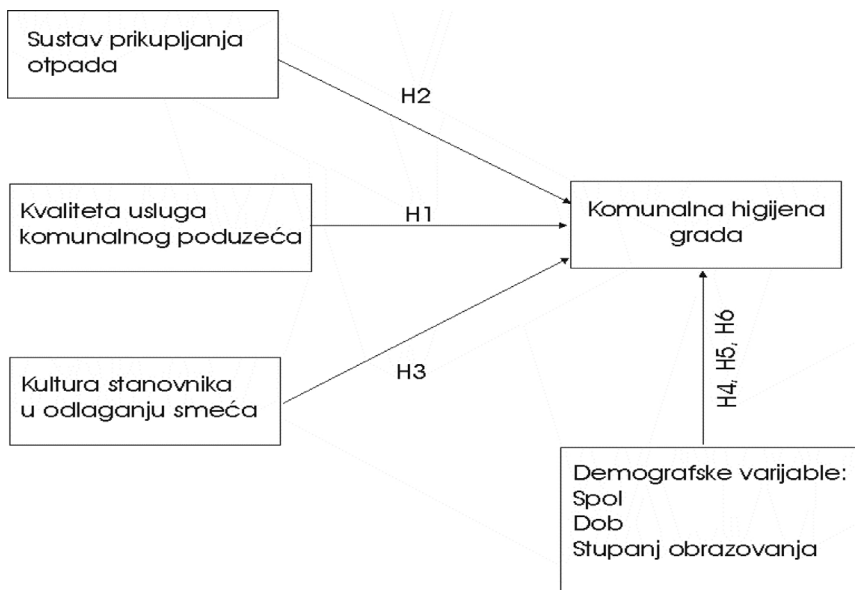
Sustav prikupljanja otpada

H2

Kvaliteta usluga komunalnog poduzeća

H1

Komunalna higijena grada

Kultura stanovnika u odlaganju smeća

H3

H4, H5, H6

Demografske varijable:
Spol
Dob
Stupanj obrazovanja